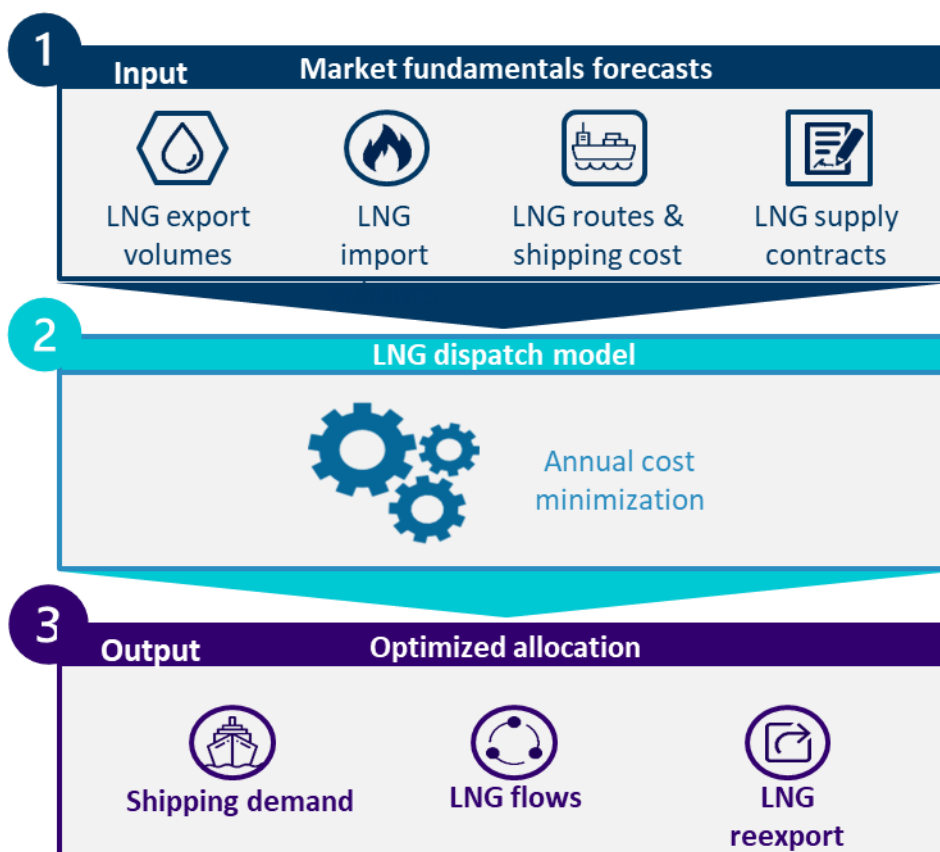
1

Input

Market fundamentals forecasts

LNG export volumes

LNG import

LNG routes & shipping cost

LNG supply contracts

2

LNG dispatch model

Annual cost minimization

3

Output

Optimized allocation

Shipping demand

LNG flows

LNG reexport